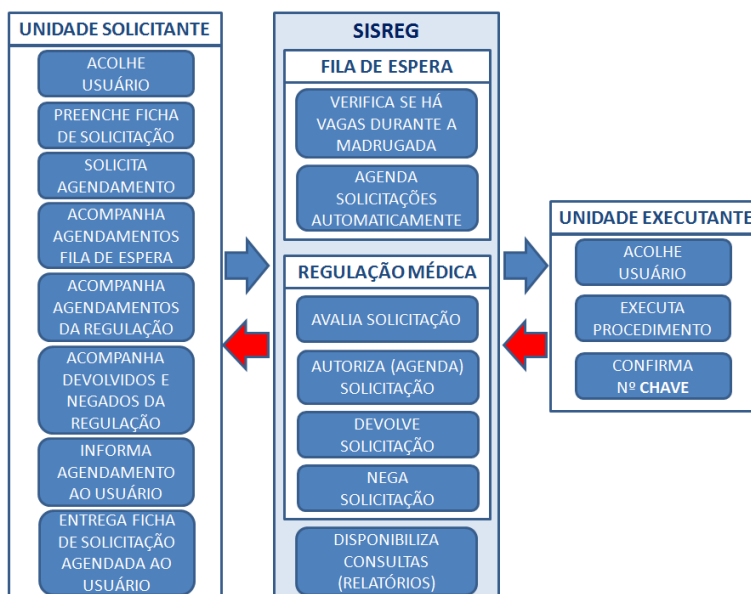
UNIDADE SOLICITANTE

ACOLHE USUÁRIO

PREENCHE FICHA DE SOLICITAÇÃO

SOLICITA AGENDAMENTO

ACOMPANHA AGENDAMENTOS FILA DE ESPERA

ACOMPANHA AGENDAMENTOS DA REGULAÇÃO

ACOMPANHA DEVOLVIDOS E NEGADOS DA REGULAÇÃO

INFORMA AGENDAMENTO AO USUÁRIO

ENTREGA FICHA DE SOLICITAÇÃO AGENDADA AO USUÁRIO

SISREG

FILA DE ESPERA

VERIFICA SE HÁ VAGAS DURANTE A MADRUGADA

AGENDA SOLICITAÇÕES AUTOMATICAMENTE

REGULAÇÃO MÉDICA

AVALIA SOLICITAÇÃO

AUTORIZA (AGENDA) SOLICITAÇÃO

DEVOLVE SOLICITAÇÃO

NEGA SOLICITAÇÃO

DISPONIBILIZA CONSULTAS (RELATÓRIOS)

UNIDADE EXECUTANTE

ACOLHE USUÁRIO

EXECUTA PROCEDIMENTO

CONFIRMA Nº CHAVE